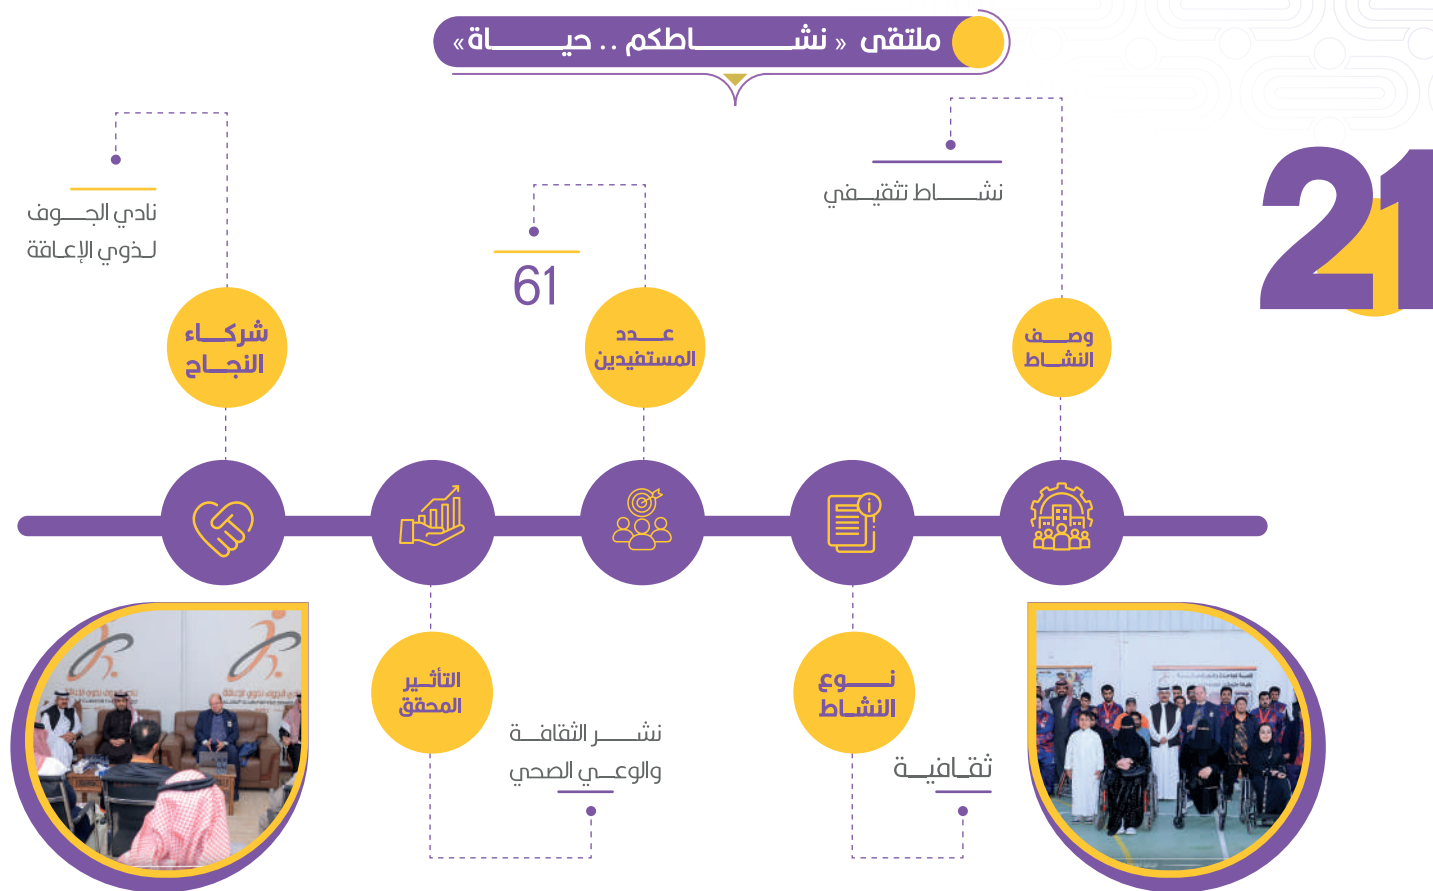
ملتقى « نشـــــــاطكم .. حيـــــاة »

21

وصــف النشـاط

نشـــاط تثقيـفي

عــدد المستفيدين

61

شركــاء النجــاح

نادي الجـــوف لـذوي الإعـاقة

نــوع النشـاط

ثقـافيـة

التأثـير المحقق

نشـــر الثقافـــة والوعــي الصحي